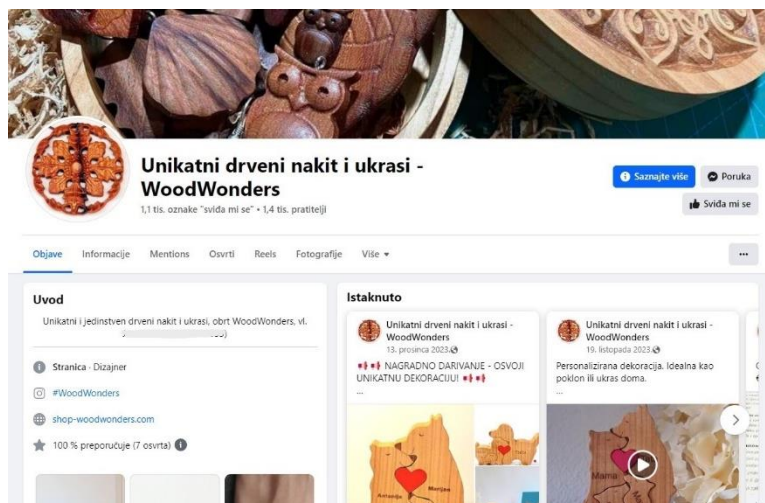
Unikatni drveni nakit i ukrasi - WoodWonders

1,1 tis. oznake "sviđa mi se" • 1,4 tis. pratitelji

Saznajte više

Poruka

Sviđa mi se

Objave Informacije Mentions Osvrti Reels Fotografije Više ▾

...

Uvod

Unikatni i jedinstven drveni nakit i ukrasi, obrt WoodWonders, vl. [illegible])

Stranica · Dizajner

#WoodWonders

shop-woodwonders.com

100 % preporučuje (7 osvrta)

Istaknuto

Unikatni drveni nakit i ukrasi - WoodWonders
13. prosinca 2023.

NAGRADNO DARIVANJE - OSVOJI UNIKATNU DEKORACIJU!

...

Unikatni drveni nakit i ukrasi - WoodWonders
19. listopada 2023.

Personalizirana dekoracija. Idealna kao poklon ili ukras doma.

...

Mama